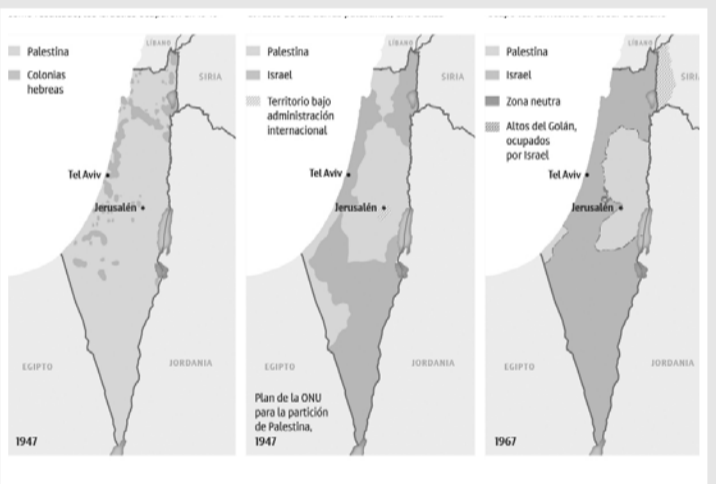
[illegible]

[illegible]

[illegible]

Palestina

Colonias hebreas

LÍBANO

SIRIA

Tel Aviv

Jerusalén

EGIPTO

JORDANIA

1947

Palestina

Israel

Territorio bajo administración internacional

LÍBANO

SIRIA

Tel Aviv

Jerusalén

EGIPTO

JORDANIA

Plan de la ONU para la partición de Palestina, 1947

Palestina

Israel

Zona neutra

Altos del Golán, ocupados por Israel

LÍBANO

SIRIA

Tel Aviv

Jerusalén

EGIPTO

JORDANIA

1967